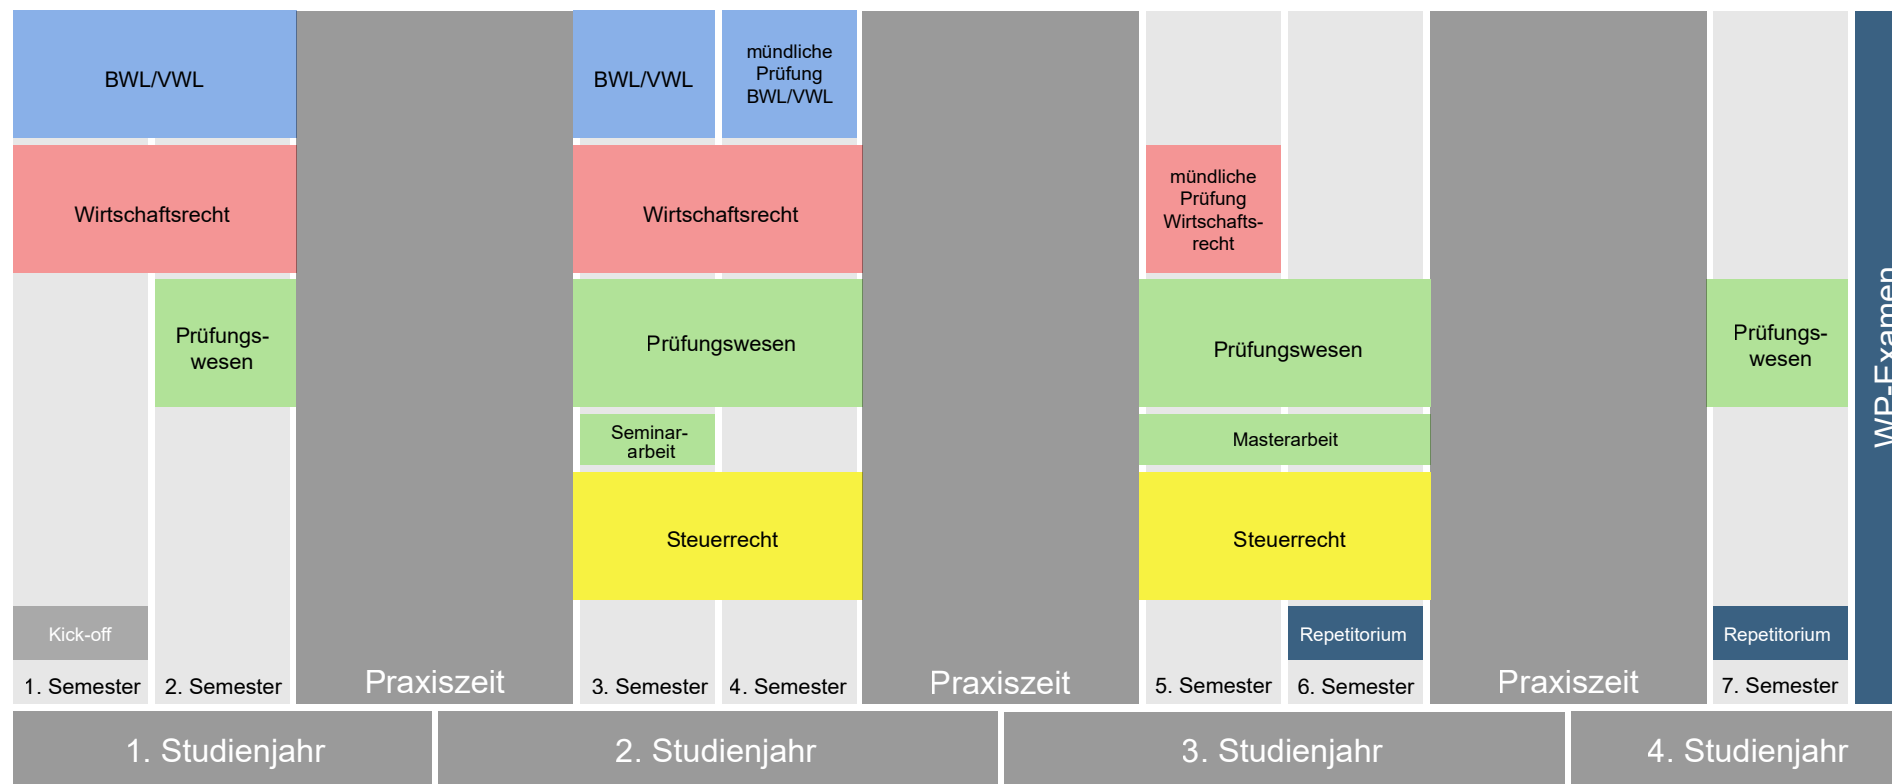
BWL/VWL

Wirtschaftsrecht

Kick-off

1. Semester

Prüfungswesen

2. Semester

Praxiszeit

BWL/VWL

mündliche Prüfung BWL/VWL

Wirtschaftsrecht

Prüfungswesen

Seminararbeit

Steuerrecht

3. Semester

4. Semester

Praxiszeit

mündliche Prüfung Wirtschaftsrecht

Prüfungswesen

Masterarbeit

Steuerrecht

5. Semester

Repetitorium

6. Semester

Praxiszeit

Prüfungswesen

Repetitorium

7. Semester

WP-Examen

1. Studienjahr

2. Studienjahr

3. Studienjahr

4. Studienjahr